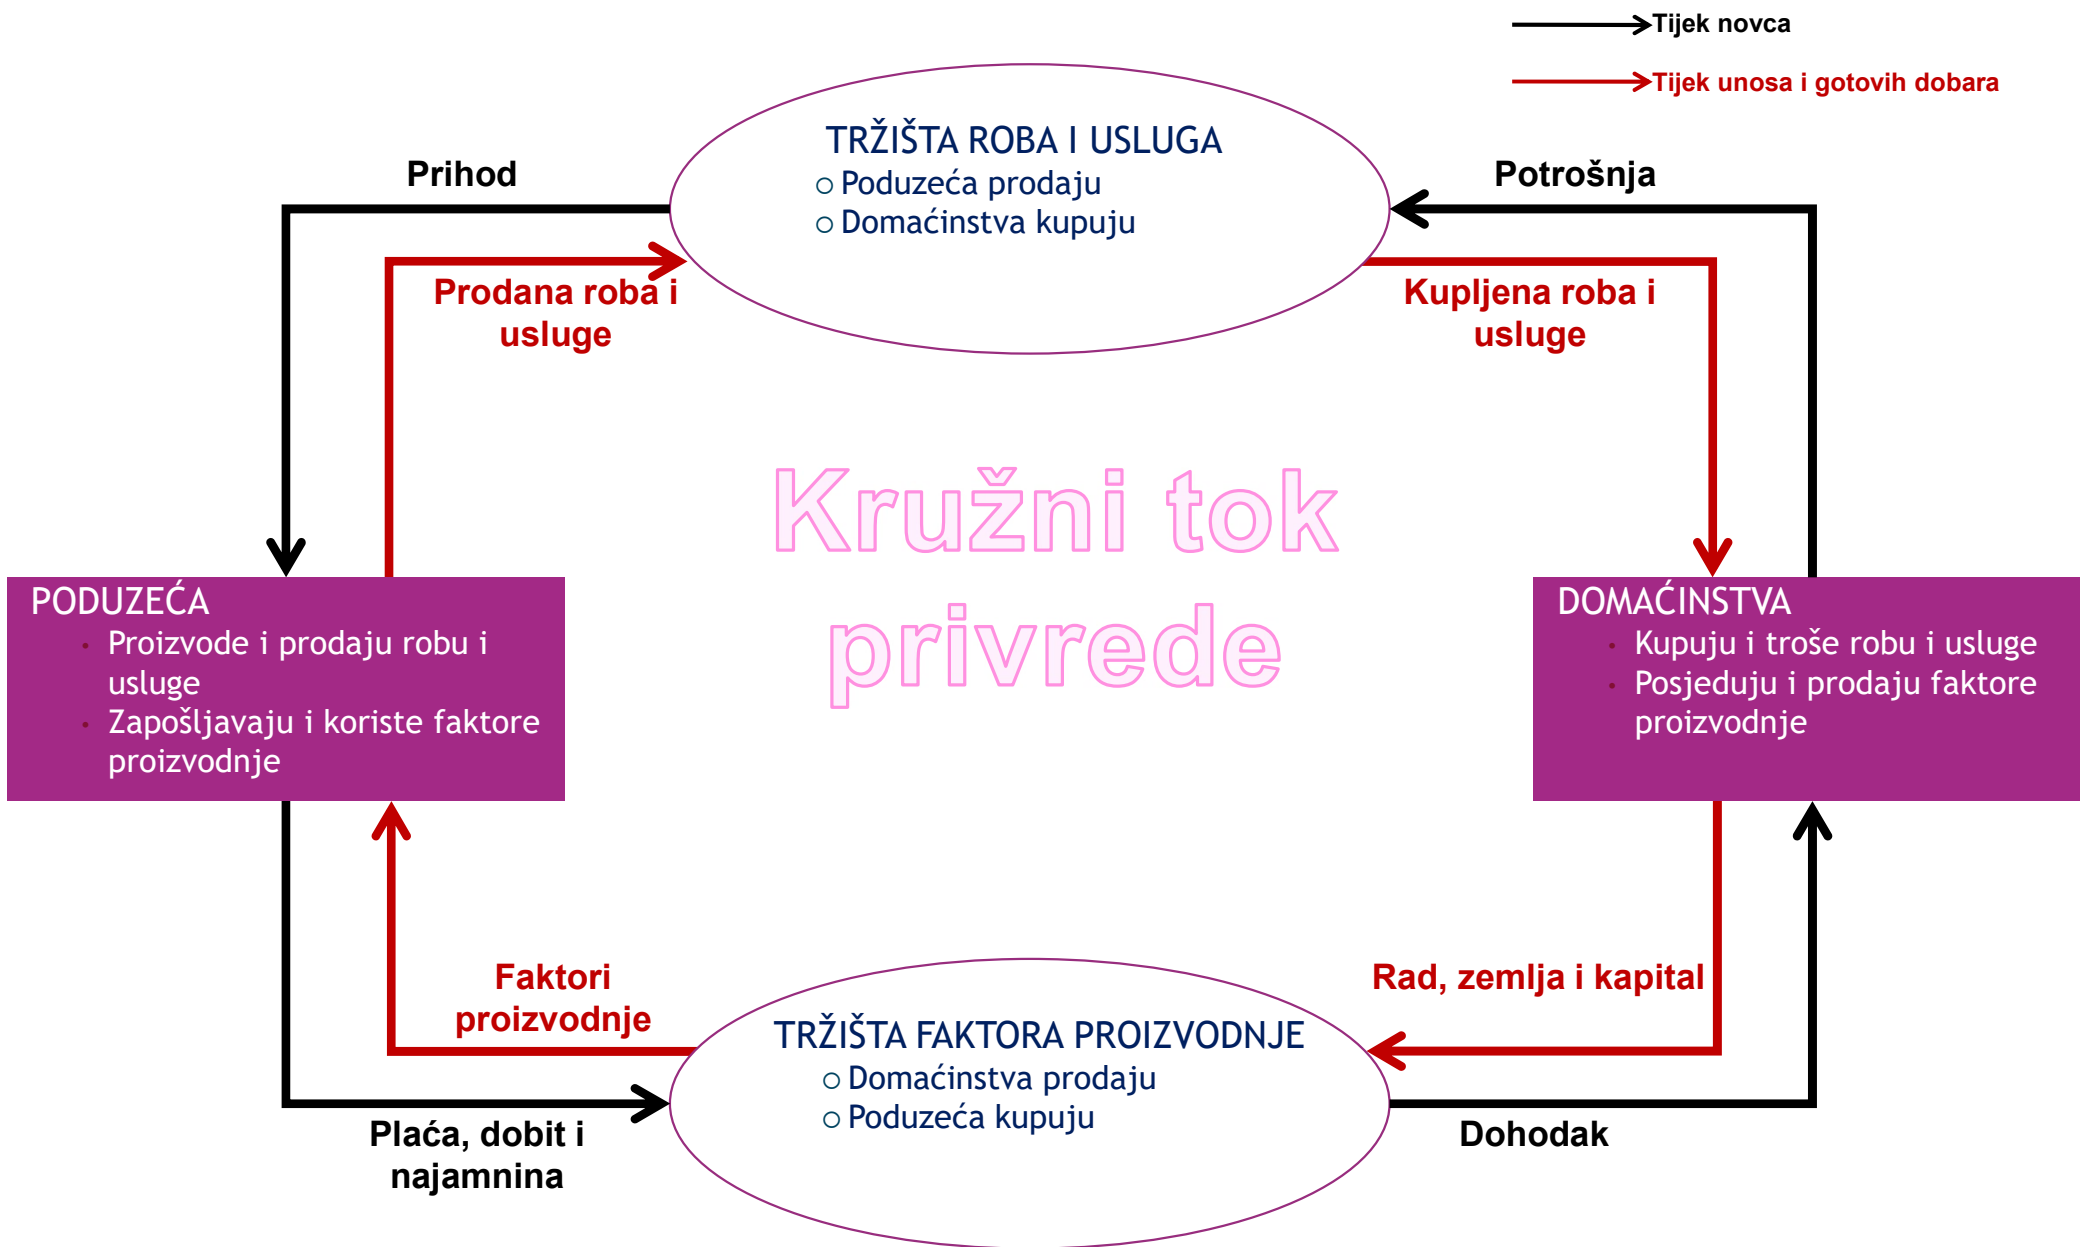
Tijek novca
Tijek unosa i gotovih dobara

TRŽIŠTA ROBA I USLUGA
○ Poduzeća prodaju
○ Domaćinstva kupuju

Prihod

Potrošnja

Prodana roba i usluge

Kupljena roba i usluge

Kružni tok privrede

PODUZEĆA
• Proizvode i prodaju robu i usluge
• Zapošljavaju i koriste faktore proizvodnje

DOMAĆINSTVA
• Kupuju i troše robu i usluge
• Posjeduju i prodaju faktore proizvodnje

Faktori proizvodnje

Rad, zemlja i kapital

TRŽIŠTA FAKTORA PROIZVODNJE
○ Domaćinstva prodaju
○ Poduzeća kupuju

Plaća, dobit i najamnina

Dohodak